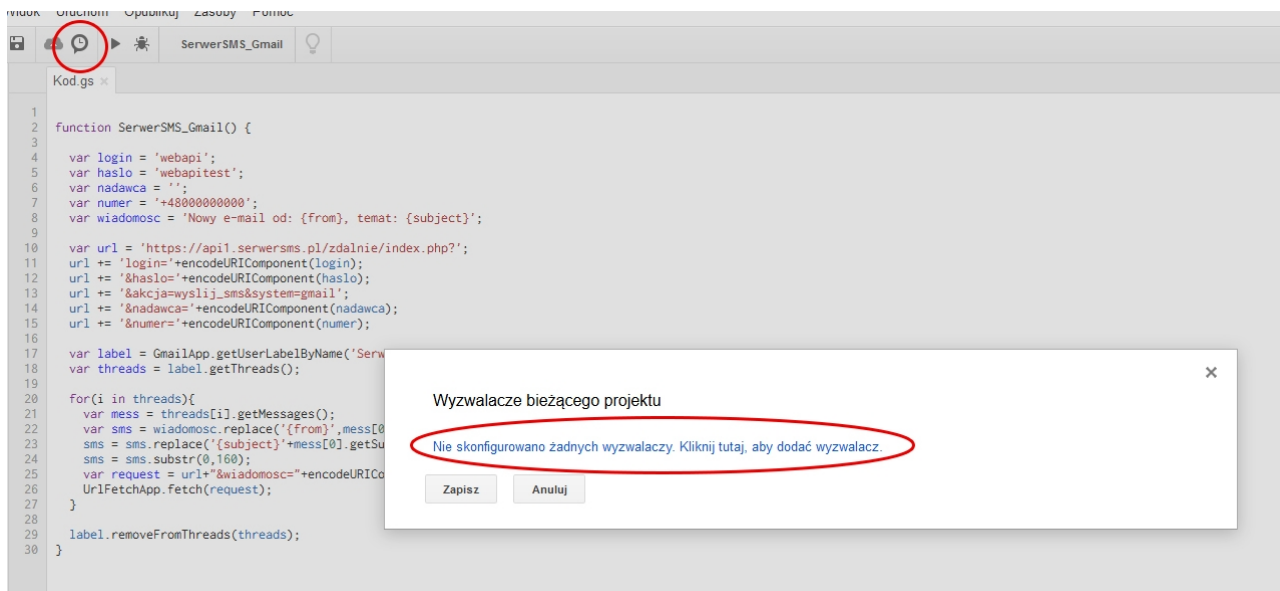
Widok Uruchom Opublikuj Zasoby Pomoc

SerwerSMS_Gmail

Kod.gs ×

1
2 function SerwerSMS_Gmail() {
3
4 var login = 'webapi';
5 var haslo = 'webapitest';
6 var nadawca = '';
7 var numer = '+48000000000';
8 var wiadomosc = 'Nowy e-mail od: {from}, temat: {subject}';
9
10 var url = 'https://api1.serwersms.pl/zdalnie/index.php?';
11 url += 'login='+encodeURIComponent(login);
12 url += '&haslo='+encodeURIComponent(haslo);
13 url += '&akcja=wyslij_sms&system=gmail';
14 url += '&nadawca='+encodeURIComponent(nadawca);
15 url += '&numer='+encodeURIComponent(numer);
16
17 var label = GmailApp.getUserLabelByName('Serw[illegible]
18 var threads = label.getThreads();
19
20 for(i in threads){
21 var mess = threads[i].getMessages();
22 var sms = wiadomosc.replace('{from}',mess[0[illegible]
23 sms = sms.replace('{subject}'+mess[0].getSu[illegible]
24 sms = sms.substr(0,160);
25 var request = url+"&wiadomosc="+encodeURICo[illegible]
26 UrlFetchApp.fetch(request);
27 }
28
29 label.removeFromThreads(threads);
30 }

×

Wyzwalacze bieżącego projektu

Nie skonfigurowano żadnych wyzwalaczy. Kliknij tutaj, aby dodać wyzwalacz.

Zapisz Anuluj